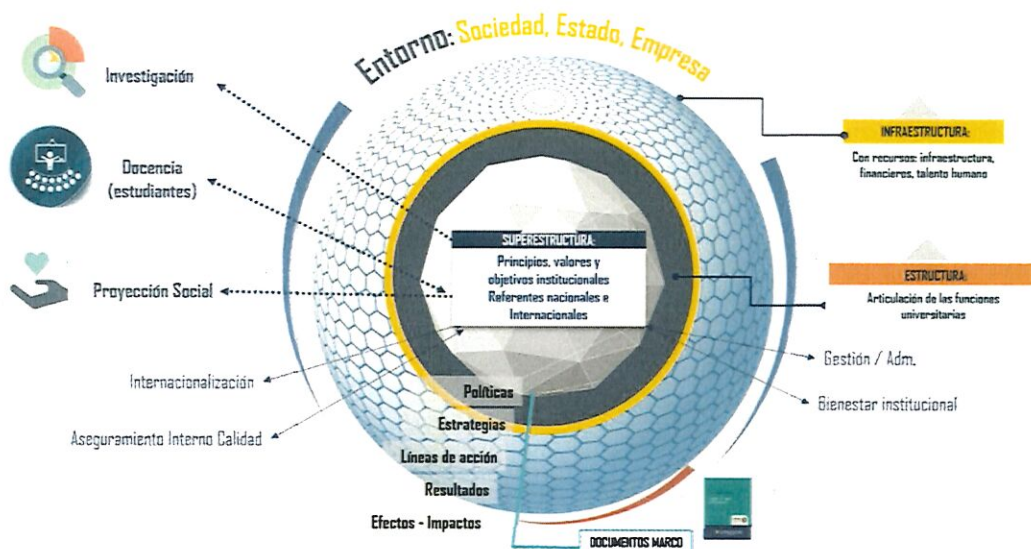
Entorno: Sociedad, Estado, Empresa

Investigación

Docencia (estudiantes)

Proyección Social

INFRAESTRUCTURA:
Con recursos: infraestructura, financieros, talento humano

SUPERESTRUCTURA:
Principios, valores y objetivos institucionales
Referentes nacionales e Internacionales

ESTRUCTURA:
Articulación de las funciones universitarias

Gestión / Adm.

Bienestar institucional

Internacionalización

Aseguramiento Interno Calidad

Políticas

Estrategias

Líneas de acción

Resultados

Efectos - Impactos

DOCUMENTOS MARCO